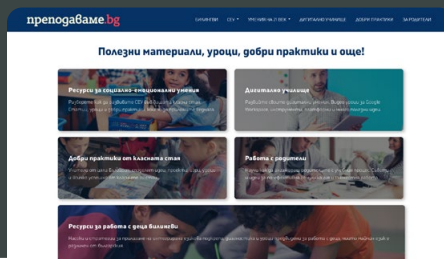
преподаваме.bg

НАЧАЛНИ СЕУ ТРЕНИНГИ ЗА УЧИТЕЛИ ДИГИТАЛНО УЧИЛИЩЕ ДОБРИ ПРАКТИКИ ЗА РОДИТЕЛИ

Полезни материали, уроци, добри практики и още!

Ресурси за социално-емоционални умения

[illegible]

Дигитално училище

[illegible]

Добри практики от класната стая

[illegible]

Работа с родители

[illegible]

Ресурси за работа с деца билингви

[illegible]